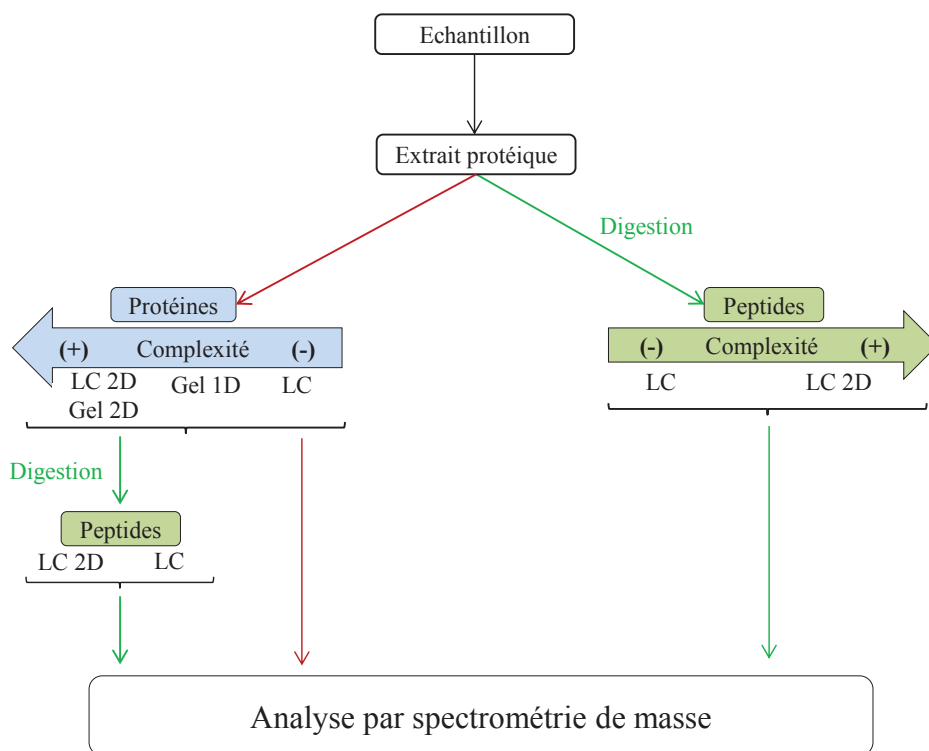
Echantillon

Extrait protéique

Digestion

Protéines

(+) Complexité (-)

LC 2D
Gel 2D

Gel 1D

LC

Peptides

(-) Complexité (+)

LC

LC 2D

Digestion

Peptides

LC 2D

LC

Analyse par spectrométrie de masse